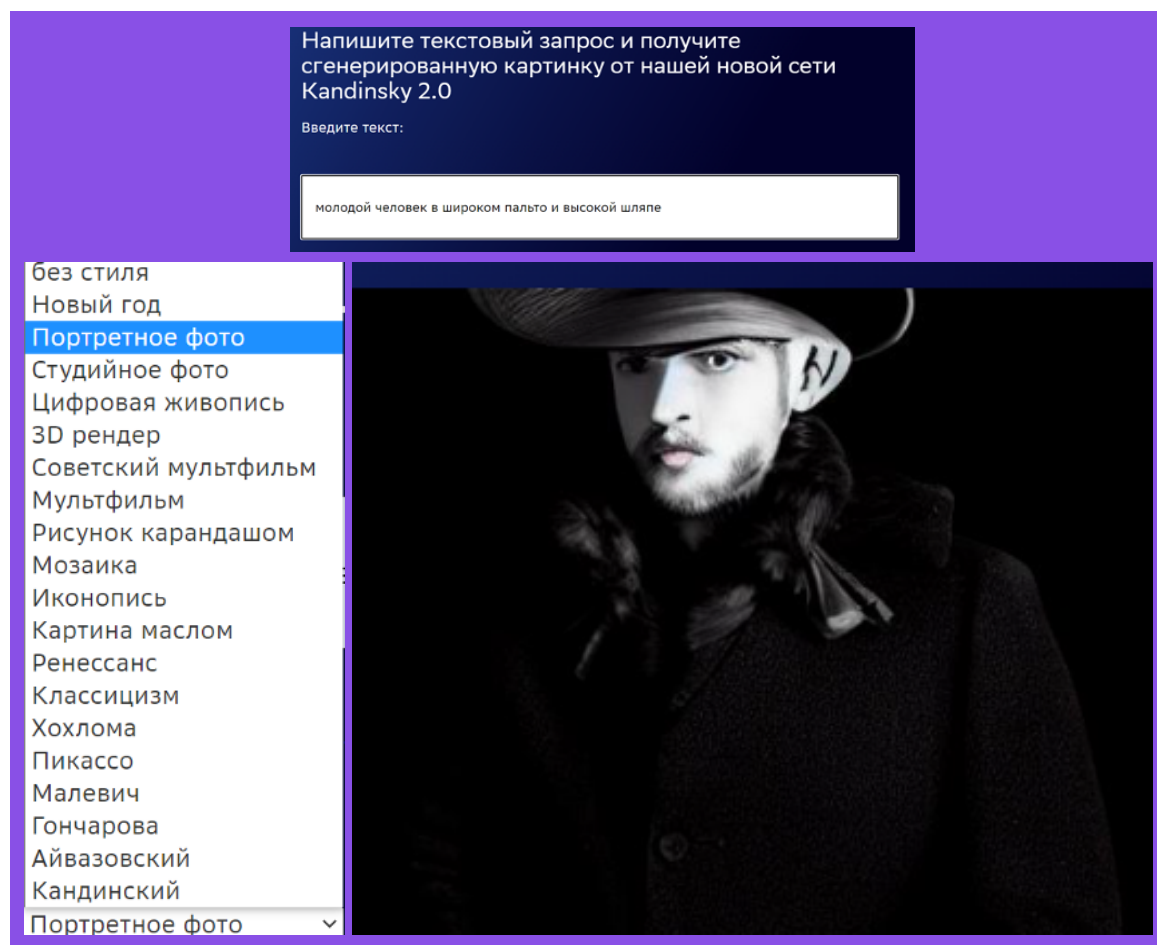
Напишите текстовый запрос и получите сгенерированную картинку от нашей новой сети Kandinsky 2.0

Введите текст:

молодой человек в широком пальто и высокой шляпе

без стиля
Новый год
Портретное фото
Студийное фото
Цифровая живопись
3D рендер
Советский мультфильм
Мультфильм
Рисунок карандашом
Мозаика
Иконопись
Картина маслом
Ренессанс
Классицизм
Хохлома
Пикассо
Малевич
Гончарова
Айвазовский
Кандинский
Портретное фото